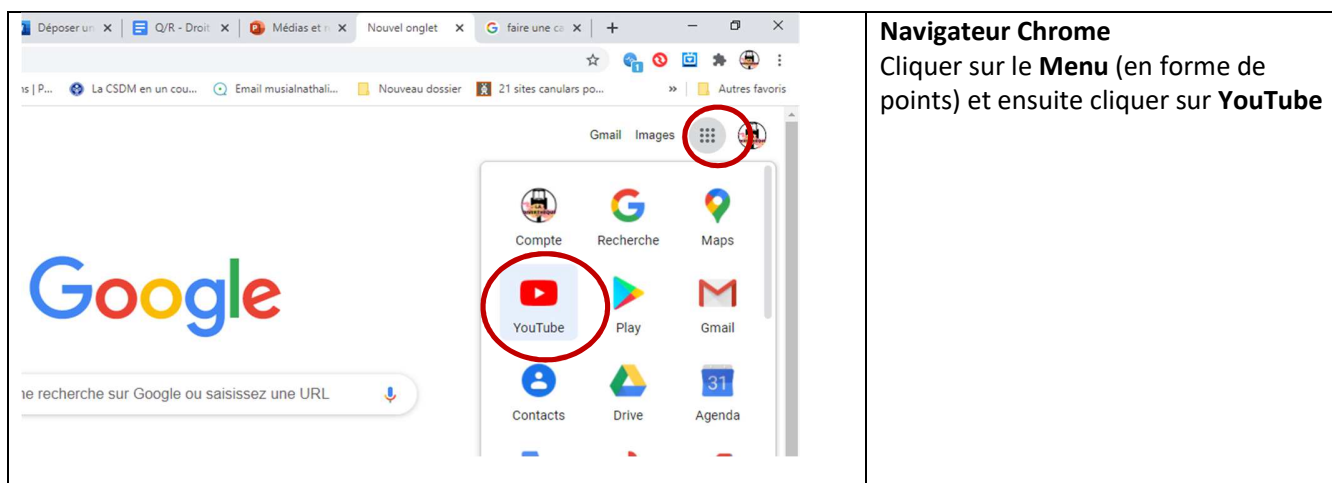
| Déposer un × Q/R - Droit × Médias et r × Nouvel onglet × faire une ca × + ns \| P... La CSDM en un cou... Email musialnathali... Nouveau dossier 21 sites canulars po... » Autres favoris Gmail Images Google ne recherche sur Google ou saisissez une URL Compte Recherche Maps YouTube Play Gmail Contacts Drive 31 Agenda | **Navigateur Chrome** Cliquer sur le **Menu** (en forme de points) et ensuite cliquer sur **YouTube** |
|---|---|